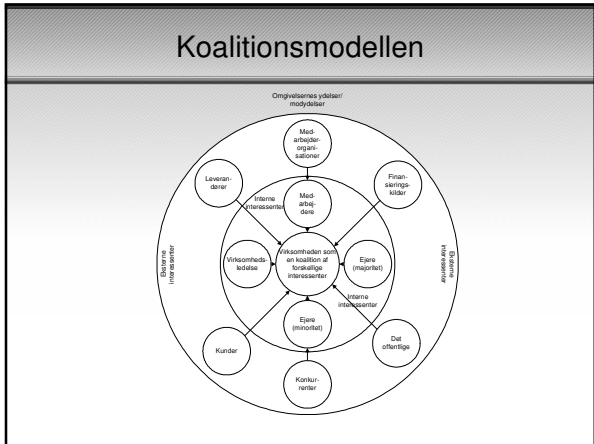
Koalitionsmodellen

Omgivelsernes ydelser/ modydelser

Medarbejderorganisationer

Leverandører

Finansieringskilder

Interne interessenter

Medarbejdere

Eksterne interessenter

Eksterne interessenter

Virksomhedsledelse

Virksomheden som en koalition af forskellige interessenter

Ejere (majoritet)

Interne interessenter

Ejere (minoritet)

Det offentlige

Kunder

Konkurrenter